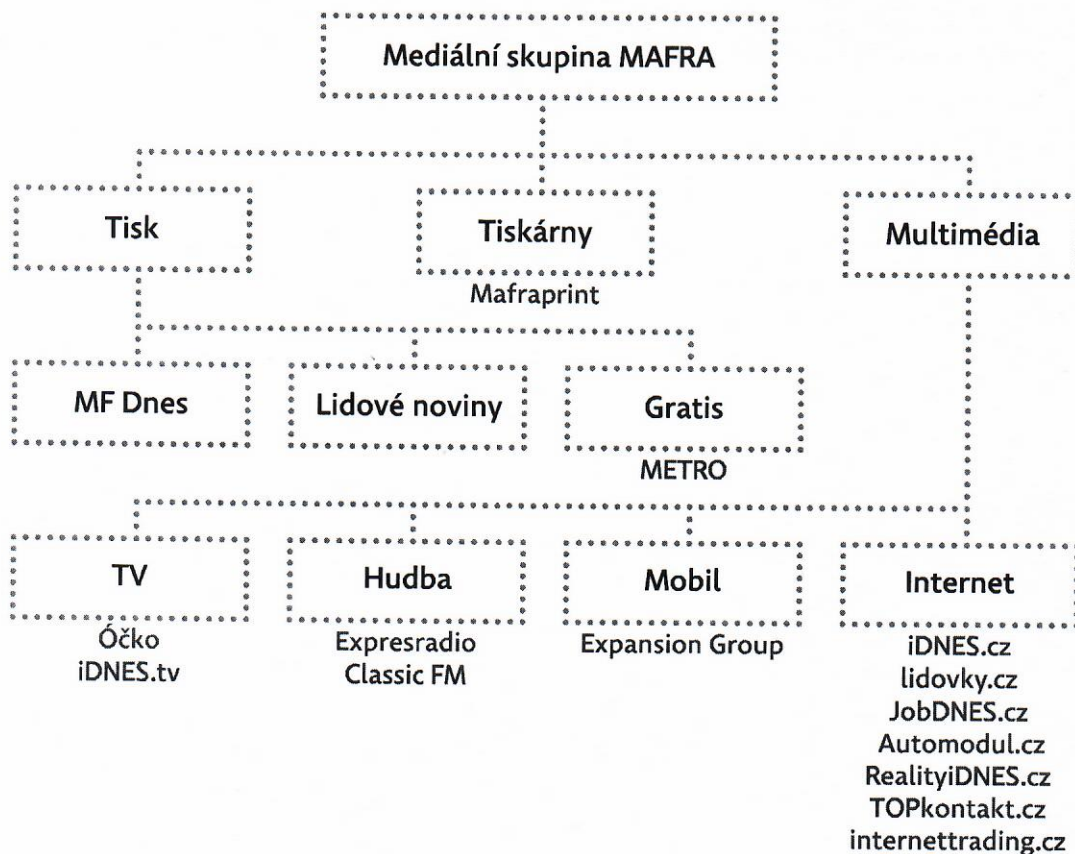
Mediální skupina MAFRA

Tisk

Tiskárny
Mafraprint

Multimédia

MF Dnes

Lidové noviny

Gratis
METRO

TV
Óčko
iDNES.tv

Hudba
Expresradio
Classic FM

Mobil
Expansion Group

Internet
iDNES.cz
lidovky.cz
JobDNES.cz
Automodul.cz
RealityiDNES.cz
TOPkontakt.cz
internettrading.cz